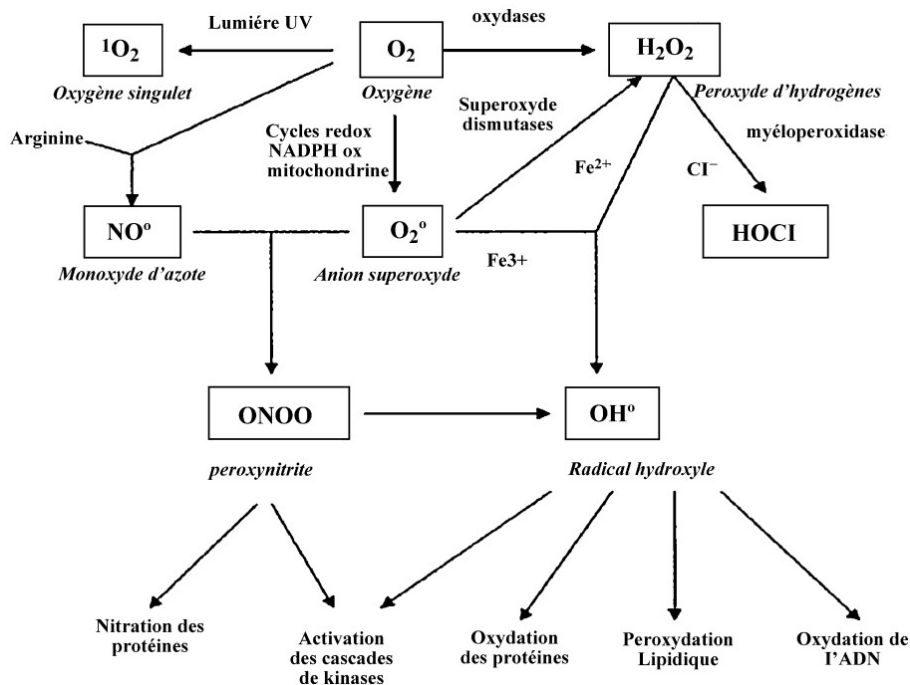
Lumiére UV

oxydases

$^1O_2$

Oxygène singulet

$O_2$

Oxygène

$H_2O_2$

Peroxyde d'hydrogènes

Superoxyde dismutases

Arginine

Cycles redox NADPH ox mitochondrine

myéloperoxidase

$Fe^{2+}$

$Cl^-$

NO°

Monoxyde d'azote

$O_2$°

Anion superoxyde

Fe3+

HOCI

ONOO

peroxynitrite

OH°

Radical hydroxyle

Nitration des protéines

Activation des cascades de kinases

Oxydation des protéines

Peroxydation Lipidique

Oxydation de l'ADN